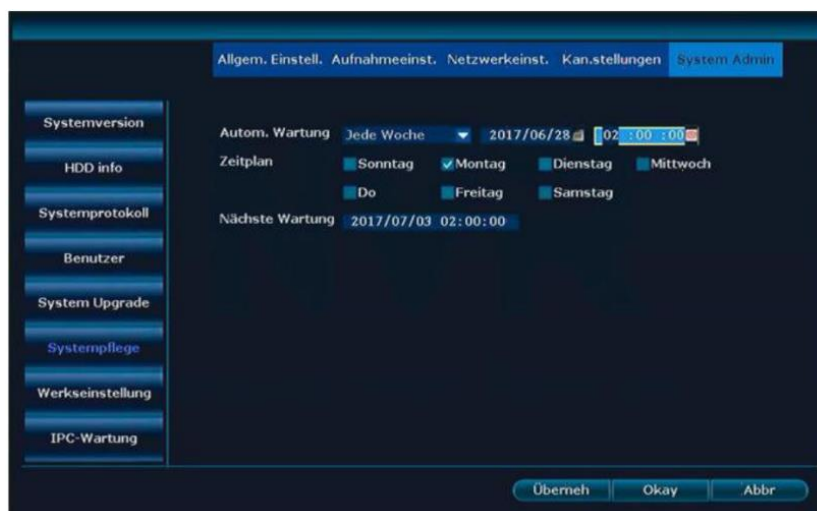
Allgem. Einstell. Aufnahmeeinst. Netzwerkeinst. Kan.stellungen System Admin

Systemversion

HDD info

Systemprotokoll

Benutzer

System Upgrade

Systempflege

Werkseinstellung

IPC-Wartung

Autom. Wartung Jede Woche 2017/06/28 02 :00 :00

Zeitplan Sonntag Montag Dienstag Mittwoch

Do Freitag Samstag

Nächste Wartung 2017/07/03 02:00:00

Überneh Okay Abbr